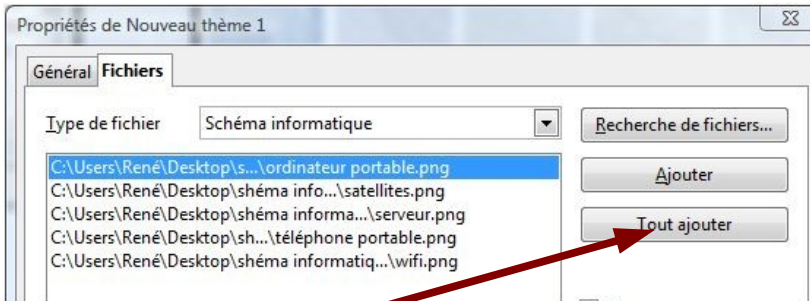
Propriétés de Nouveau thème 1

Général Fichiers

Type de fichier Schéma informatique

C:\Users\René\Desktop\s...\ordinateur portable.png
C:\Users\René\Desktop\shéma info...\satellites.png
C:\Users\René\Desktop\shéma informa...\serveur.png
C:\Users\René\Desktop\sh...\téléphone portable.png
C:\Users\René\Desktop\shéma informatiq...\wifi.png

Recherche de fichiers...

Ajouter

Tout ajouter